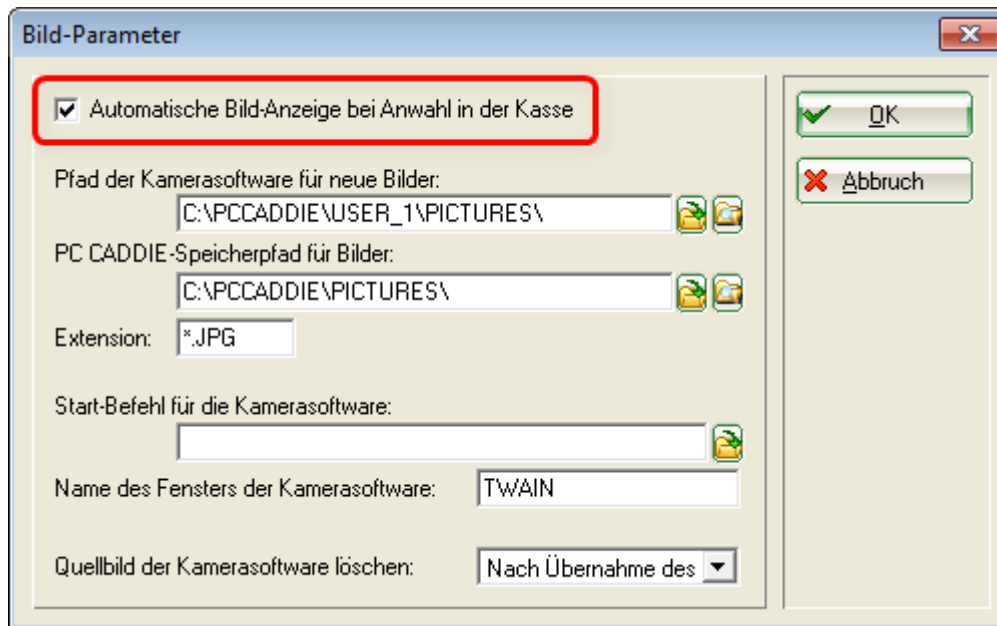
Bild-Parameter

Automatische Bild-Anzeige bei Anwahl in der Kasse

OK

Abbruch

Pfad der Kamerasoftware für neue Bilder:

C:\PCCADDIE\USER_1\PICTURES\

PC CADDIE-Speicherpfad für Bilder:

C:\PCCADDIE\PICTURES\

Extension: *.JPG

Start-Befehl für die Kamerasoftware:

Name des Fensters der Kamerasoftware: TWAIN

Quellbild der Kamerasoftware löschen: Nach Übernahme des